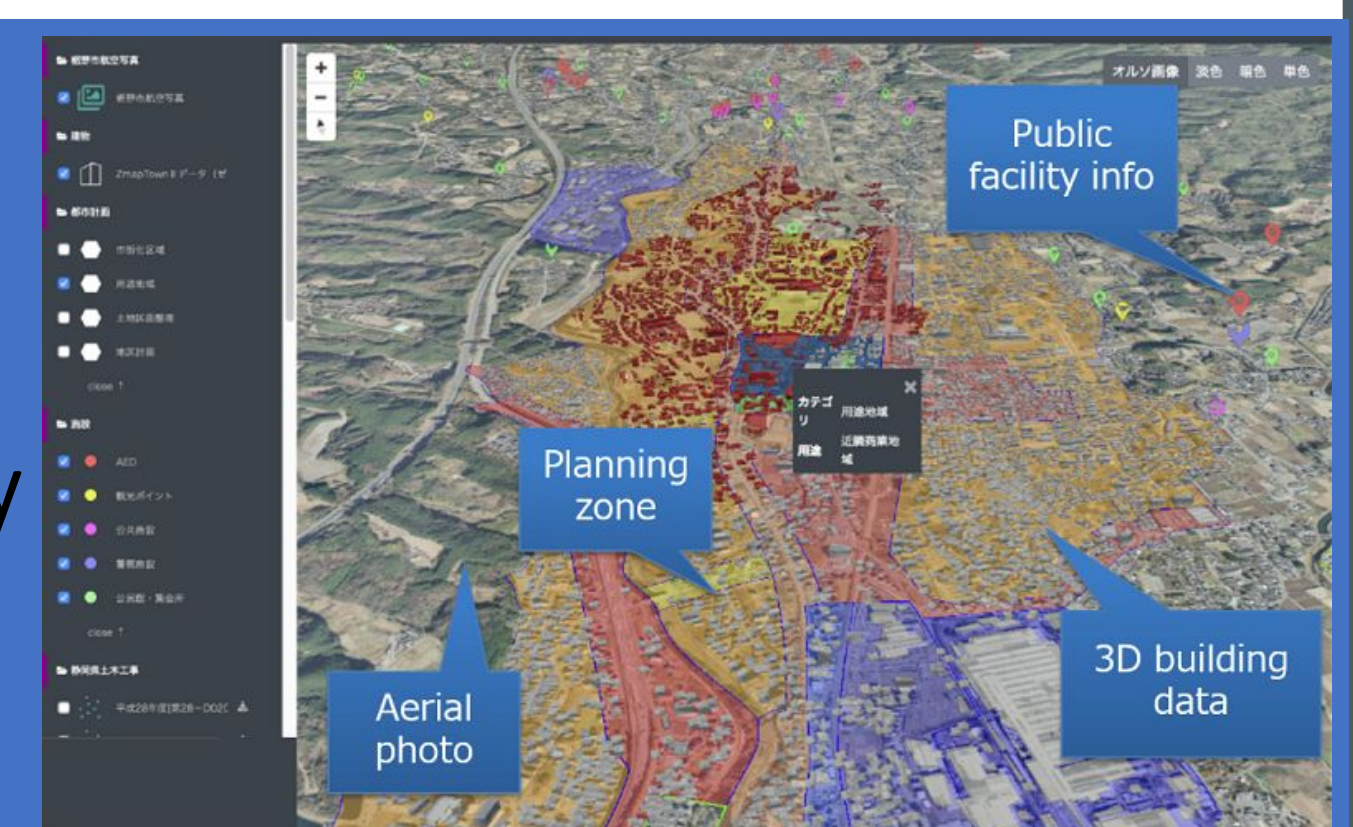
裾野市航空写真
裾野市航空写真
建物
ZmapTown II データ（ゼ
都市計画
市街化区域
用途地域
土地区画整理
地区計画
close ↑
施設
AED
観光ポイント
公共施設
警察施設
公民館・集会所
close ↑
静岡県土木工事
平成28年度[第28－D02C

+
−
オルソ画像 淡色 暗色 単色

Public facility info

カテゴリ 用途地域
用途 近隣商業地域

Planning zone

3D building data

Aerial photo